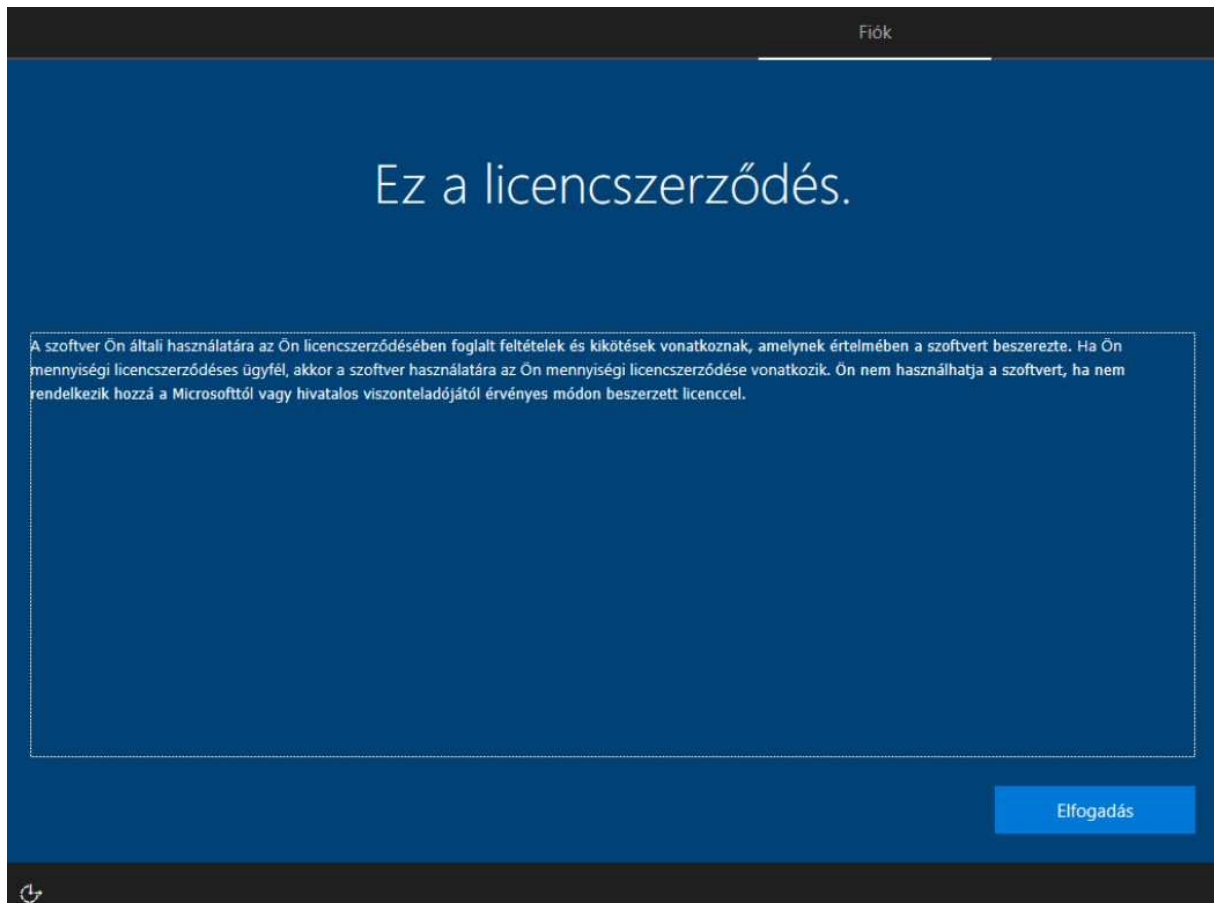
Fiók

Ez a licencszerződés.

A szoftver Ön általi használatára az Ön licencszerződésében foglalt feltételek és kikötések vonatkoznak, amelynek értelmében a szoftvert beszerezte. Ha Ön mennyiségi licencszerződéses ügyfél, akkor a szoftver használatára az Ön mennyiségi licencszerződése vonatkozik. Ön nem használhatja a szoftvert, ha nem rendelkezik hozzá a Microsofttól vagy hivatalos viszonteladójától érvényes módon beszerzett licenccel.

Elfogadás